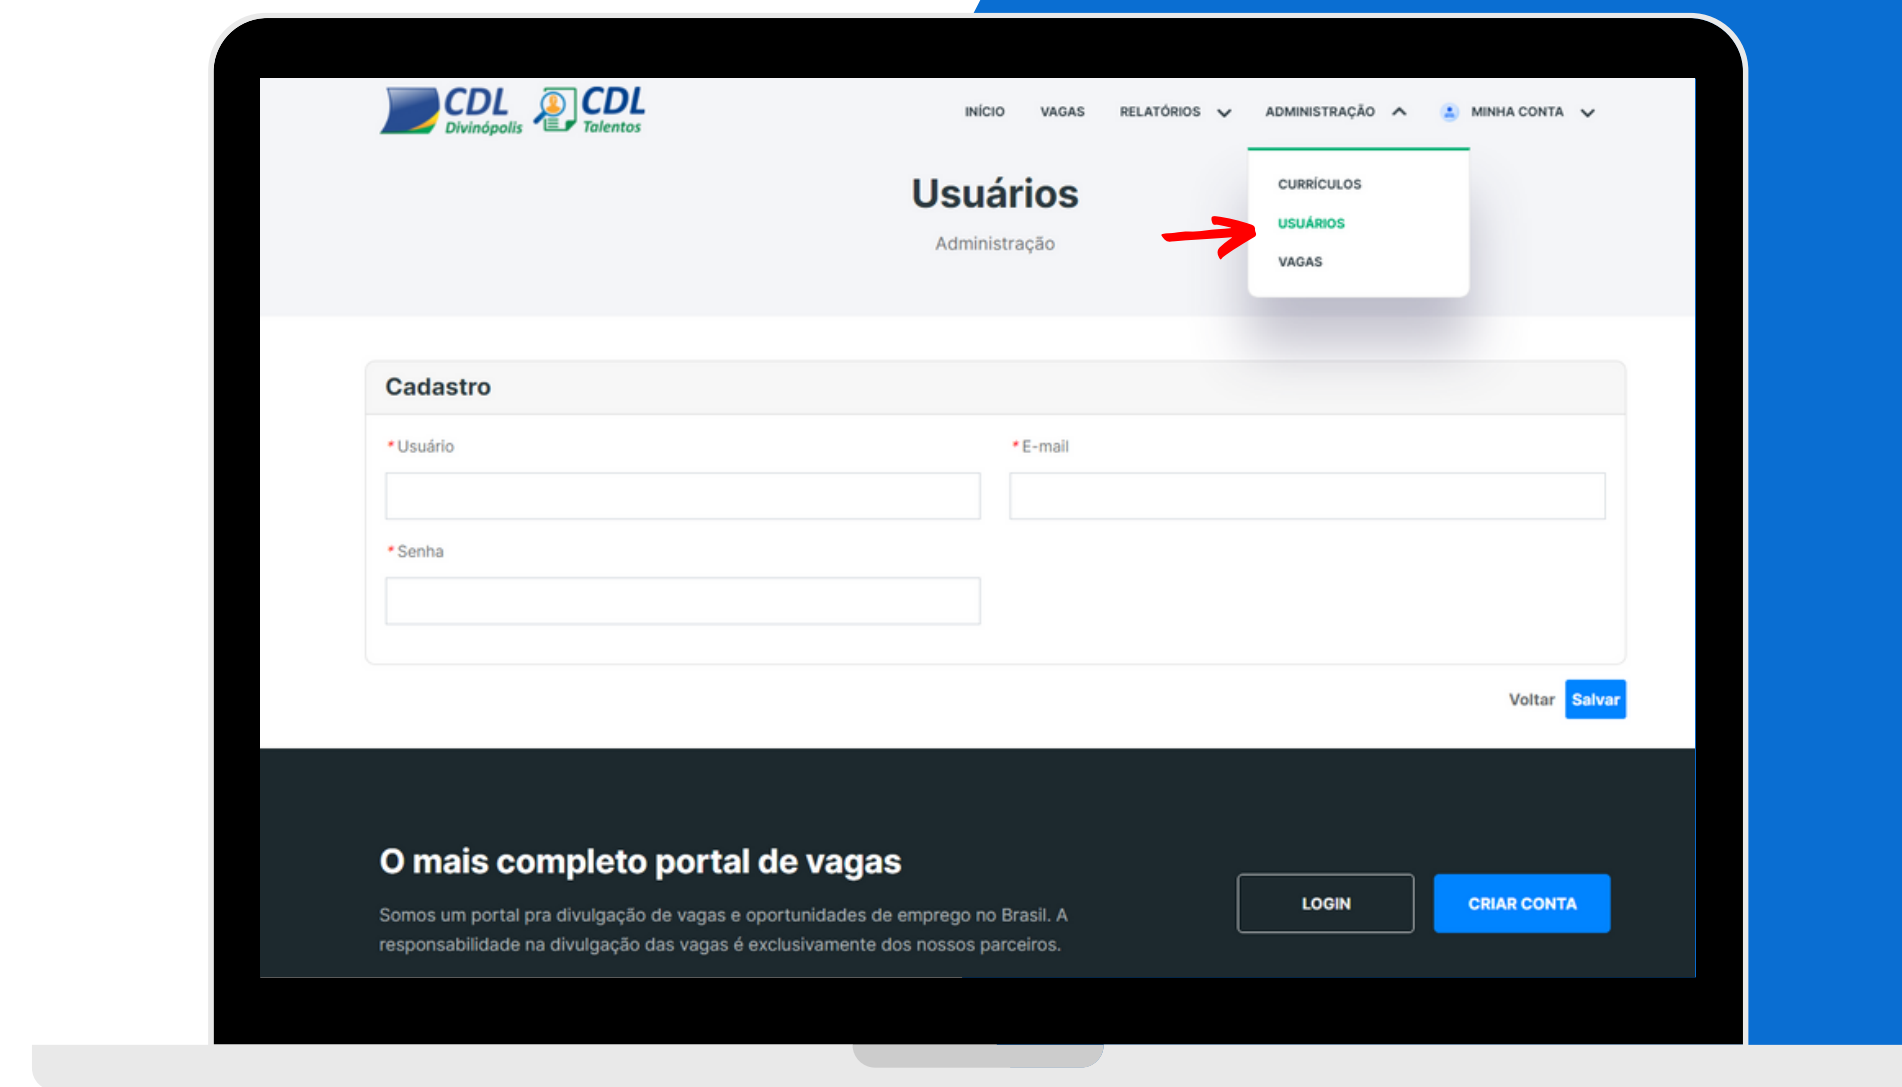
CDL Divinópolis CDL Talentos

INÍCIO VAGAS RELATÓRIOS ADMINISTRAÇÃO MINHA CONTA

CURRÍCULOS
USUÁRIOS
VAGAS

Usuários

Administração

Cadastro

*Usuário

*E-mail

*Senha

Voltar Salvar

O mais completo portal de vagas

Somos um portal pra divulgação de vagas e oportunidades de emprego no Brasil. A responsabilidade na divulgação das vagas é exclusivamente dos nossos parceiros.

LOGIN

CRIAR CONTA